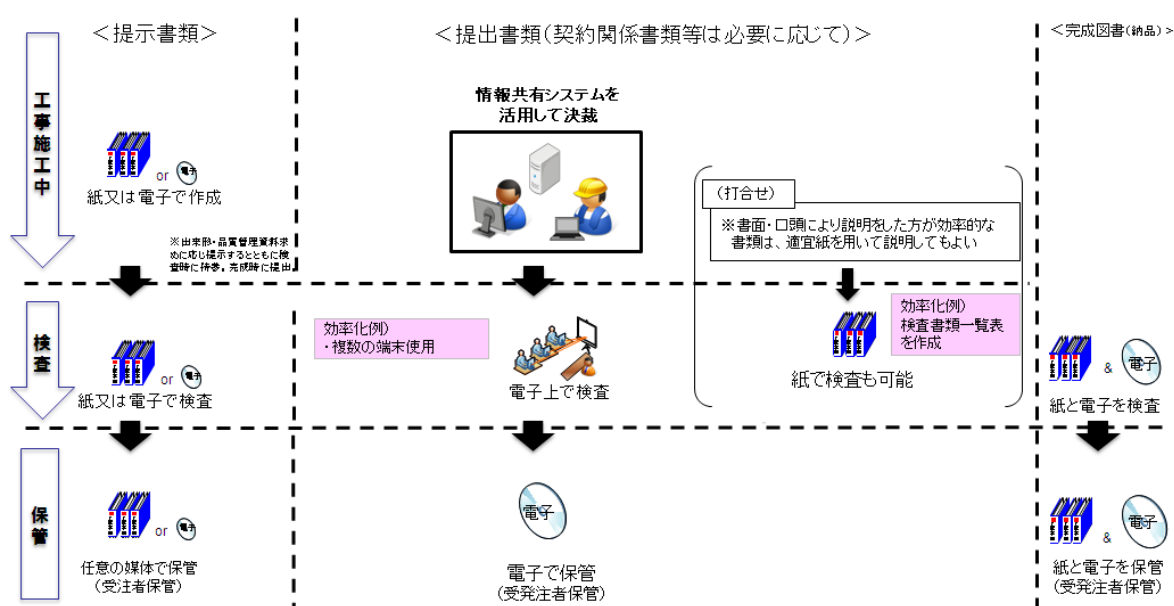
<提示書類>

<提出書類(契約関係書類等は必要に応じて)>

<完成図書(納品)>

工事施工中

電子

紙又は電子で作成

※出来形・品質管理資料求めに応じ提示するとともに検査時に持参。完成時に提出

情報共有システムを活用して決裁

(打合せ)

※書面・口頭により説明をした方が効率的な書類は、適宜紙を用いて説明してもよい

検査

効率化(例)
・複数の端末使用

電子

紙又は電子で検査

電子上で検査

効率化(例)
検査書類一覧表を作成

紙で検査も可能

&

電子

紙と電子を検査

保管

電子

任意の媒体で保管
(受注者保管)

電子

電子で保管
(受発注者保管)

&

電子

紙と電子を保管
(受発注者保管)